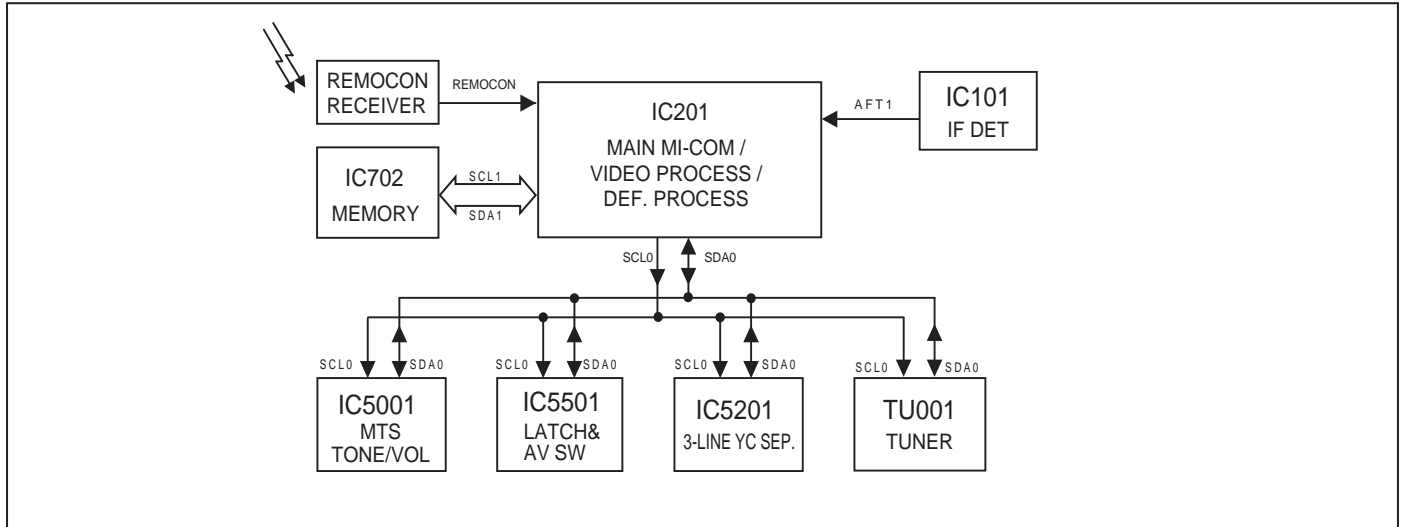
REMOCON RECEIVER

REMOCON

IC201
MAIN MI-COM /
VIDEO PROCESS /
DEF. PROCESS

AFT1

IC101
IF DET

IC702
MEMORY

SCL1

SDA1

SCL0

SDA0

SCL0

SDA0

IC5001
MTS
TONE/VOL

SCL0

SDA0

IC5501
LATCH&
AV SW

SCL0

SDA0

IC5201
3-LINE YC SEP.

SCL0

SDA0

TU001
TUNER